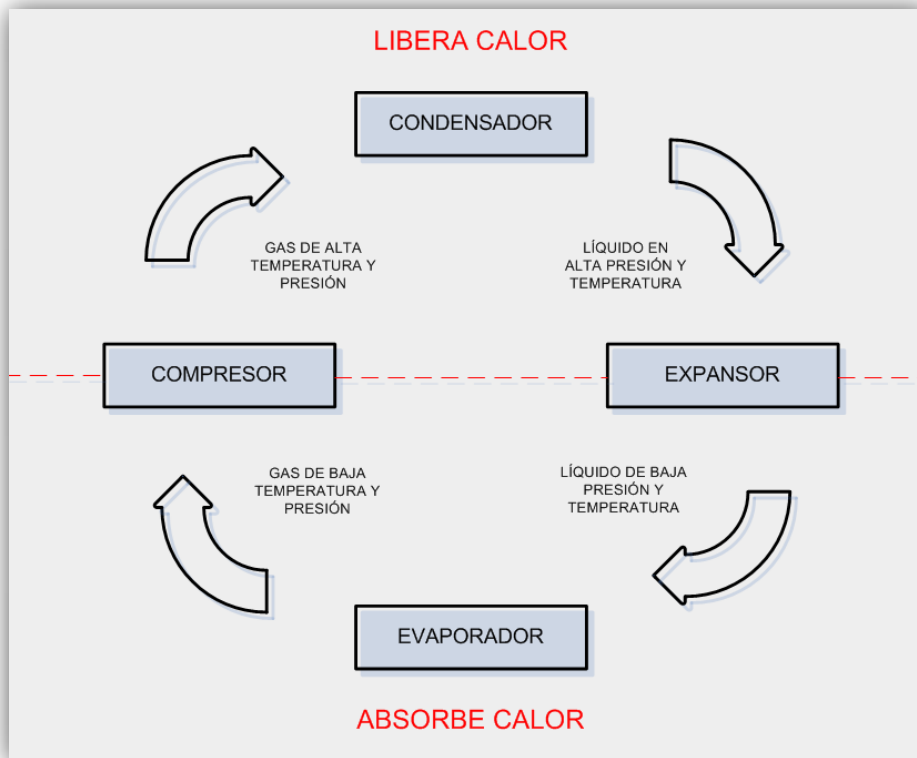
LIBERA CALOR

CONDENSADOR

GAS DE ALTA TEMPERATURA Y PRESIÓN

LÍQUIDO EN ALTA PRESIÓN Y TEMPERATURA

COMPRESOR

EXPANSOR

GAS DE BAJA TEMPERATURA Y PRESIÓN

LÍQUIDO DE BAJA PRESIÓN Y TEMPERATURA

EVAPORADOR

ABSORBE CALOR